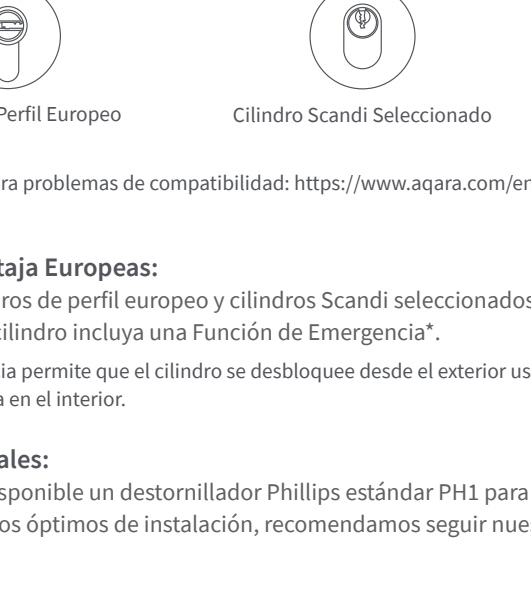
Perfil Europeo

Cilindro Scandi Seleccionado

ara problemas de compatibilidad: https://www.aqara.com/en

taja Europeas:

ros de perfil europeo y cilindros Scandi seleccionados ilindro incluya una Función de Emergencia*.

ia permite que el cilindro se desbloquee desde el exterior us a en el interior.

ales:

sponible un destornillador Phillips estándar PH1 para os óptimos de instalación, recomendamos seguir nue